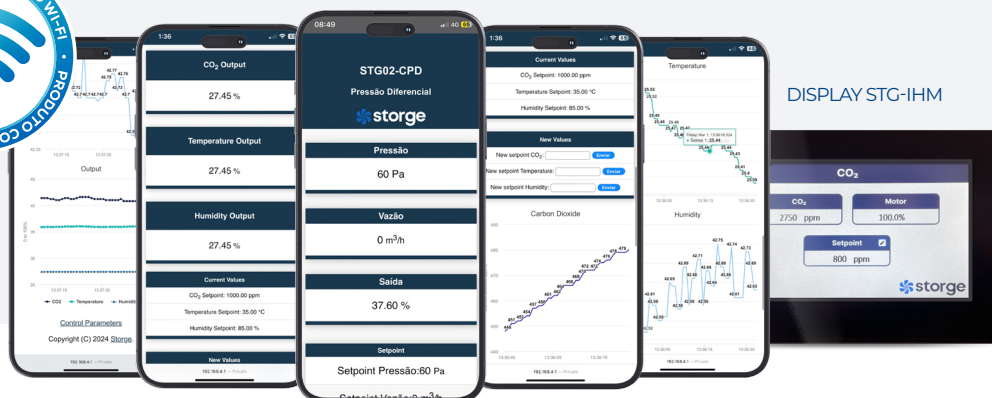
WI-FI
PRODUTO CO

Output
CO2 Temperature Humidi
Control Parameters
Copyright (C) 2024 Storge.
192.168.4.1 — Private

1:36
$CO_2$ Output
27.45 %
Temperature Output
27.45 %
Humidity Output
27.45 %
Current Values
$CO_2$ Setpoint: 1000.00 ppm
Temperature Setpoint: 35.00 °C
Humidity Setpoint: 85.00 %
New Values
192.168.4.1 — Private

08:49
4G
STG02-CPD
Pressão Diferencial
storge
Pressão
60 Pa
Vazão
0 $m^3/h$
Saída
37.60 %
Setpoint
Setpoint Pressão:60 Pa
Setpoint Vazão:0 $m^3/h$

1:36
Current Values
$CO_2$ Setpoint: 1000.00 ppm
Temperature Setpoint: 35.00 °C
Humidity Setpoint: 85.00 %
New Values
New setpoint $CO_2$: Enviar
New setpoint Temperature: Enviar
New setpoint Humidity: Enviar
Carbon Dioxide
192.168.4.1 — Private

Temperature
Humidity
192.168.4.1 — Private

DISPLAY STG-IHM
$CO_2$
$CO_2$
2750 ppm
Motor
100.0%
Setpoint
800 ppm
storge